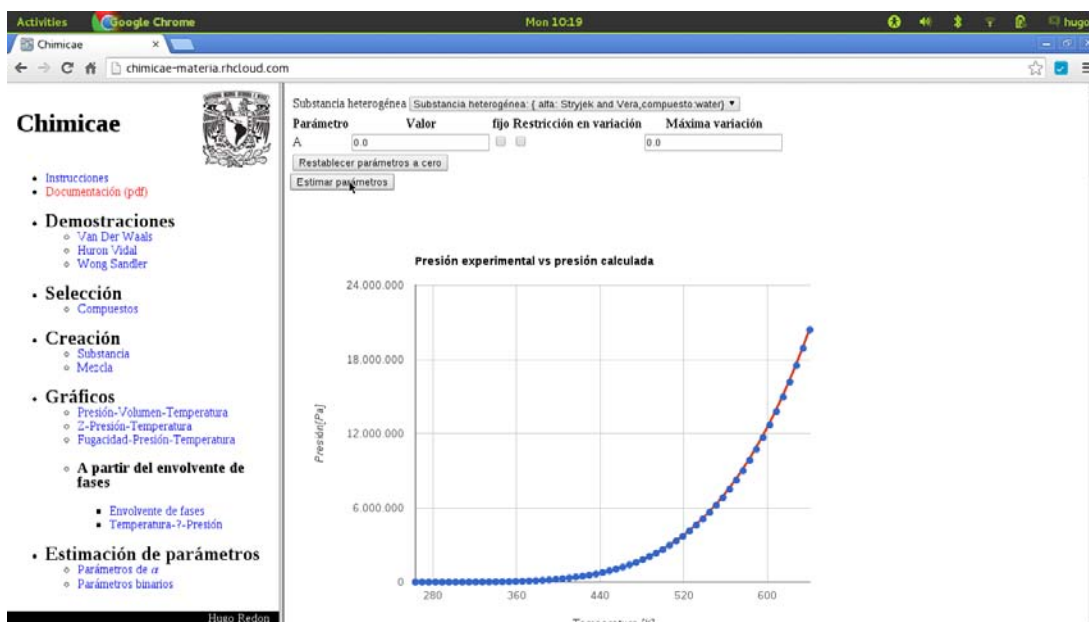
Activities Google Chrome Mon 10:19 hugo

Chimicae ×

chimicae-materia.rhcloud.com

Chimicae

- Instrucciones
- Documentación (pdf)

- Demostraciones
  - Van Der Waals
  - Huron Vidal
  - Wong Sandler

- Selección
  - Compuestos

- Creación
  - Substancia
  - Mezcla

- Gráficos
  - Presión-Volumen-Temperatura
  - Z-Presión-Temperatura
  - Fugacidad-Presión-Temperatura
  - A partir del envolvente de fases
    - Envolvente de fases
    - Temperatura-?-Presión

- Estimación de parámetros
  - Parámetros de $\alpha$
  - Parámetros binarios

Hugo Redon

Substancia heterogénea Substancia heterogénea: { alfa: Stryjek and Vera,compuesto:water} ▼

| Parámetro | Valor | fijo | Restricción en variación | Máxima variación |
|---|---|---|---|---|
| A | 0.0 | | | 0.0 |

Restablecer parámetros a cero

Estimar parámetros

Presión experimental vs presión calculada

24.000.000
18.000.000
12.000.000
6.000.000
0

Presión[Pa]

280 360 440 520 600

Temperatura [K]